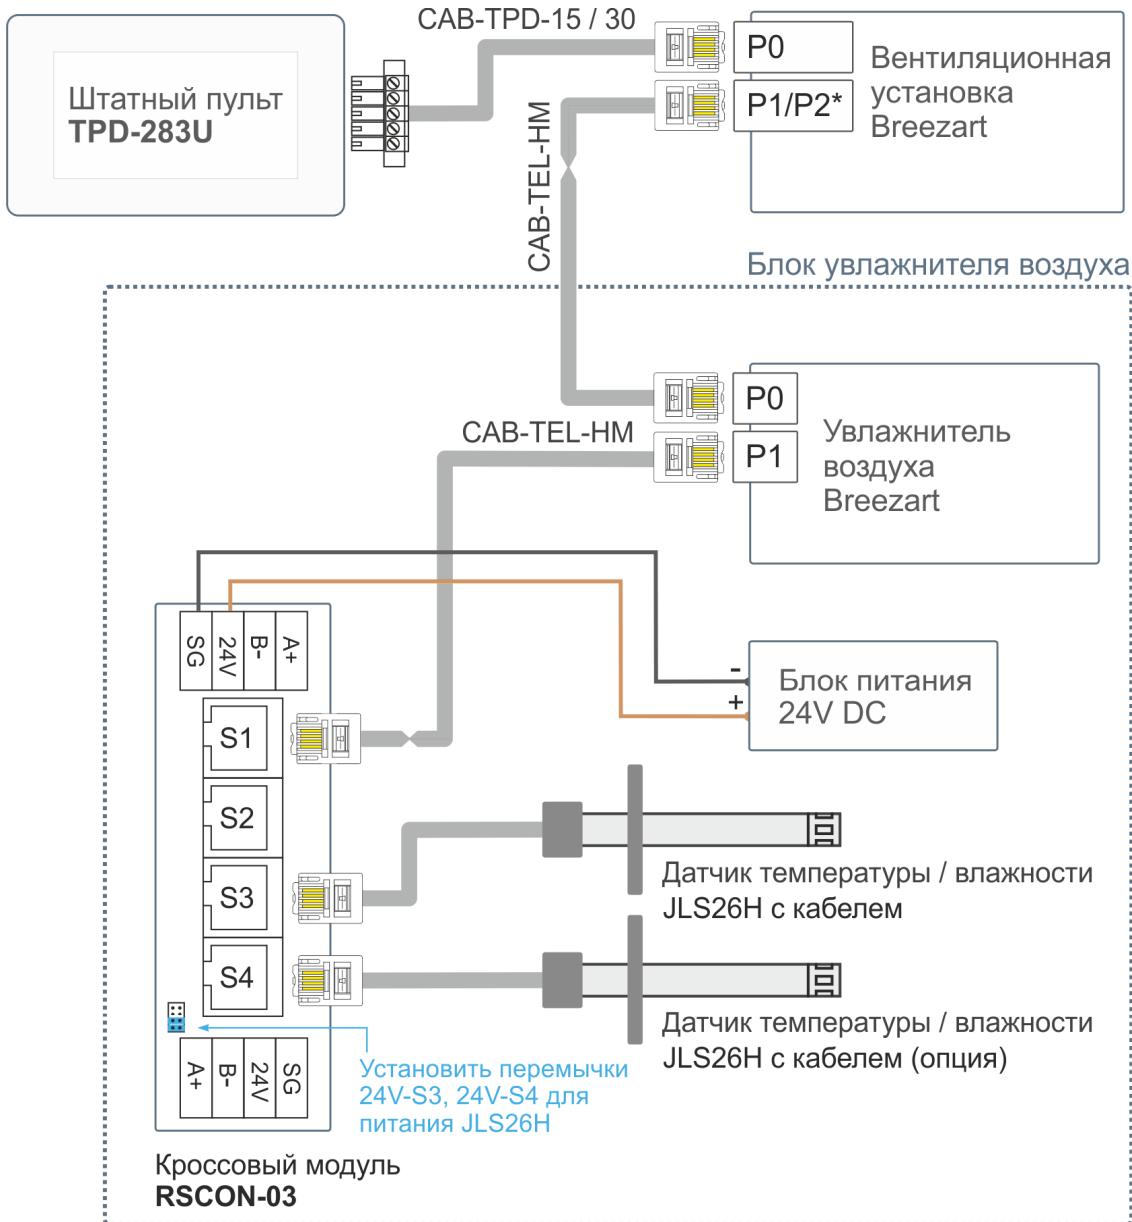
Штатный пульт
**TPD-283U**

CAB-TPD-15 / 30

P0

P1/P2*

Вентиляционная установка Breezart

CAB-TEL-HM

Блок увлажнителя воздуха

P0

P1

Увлажнитель воздуха Breezart

CAB-TEL-HM

SG
24V
B-
A+

-
+

Блок питания 24V DC

S1

S2

S3

S4

Датчик температуры / влажности JLS26H с кабелем

Датчик температуры / влажности JLS26H с кабелем (опция)

A+
B-
24V
SG

Установить перемычки 24V-S3, 24V-S4 для питания JLS26H

Кроссовый модуль
**RSCON-03**